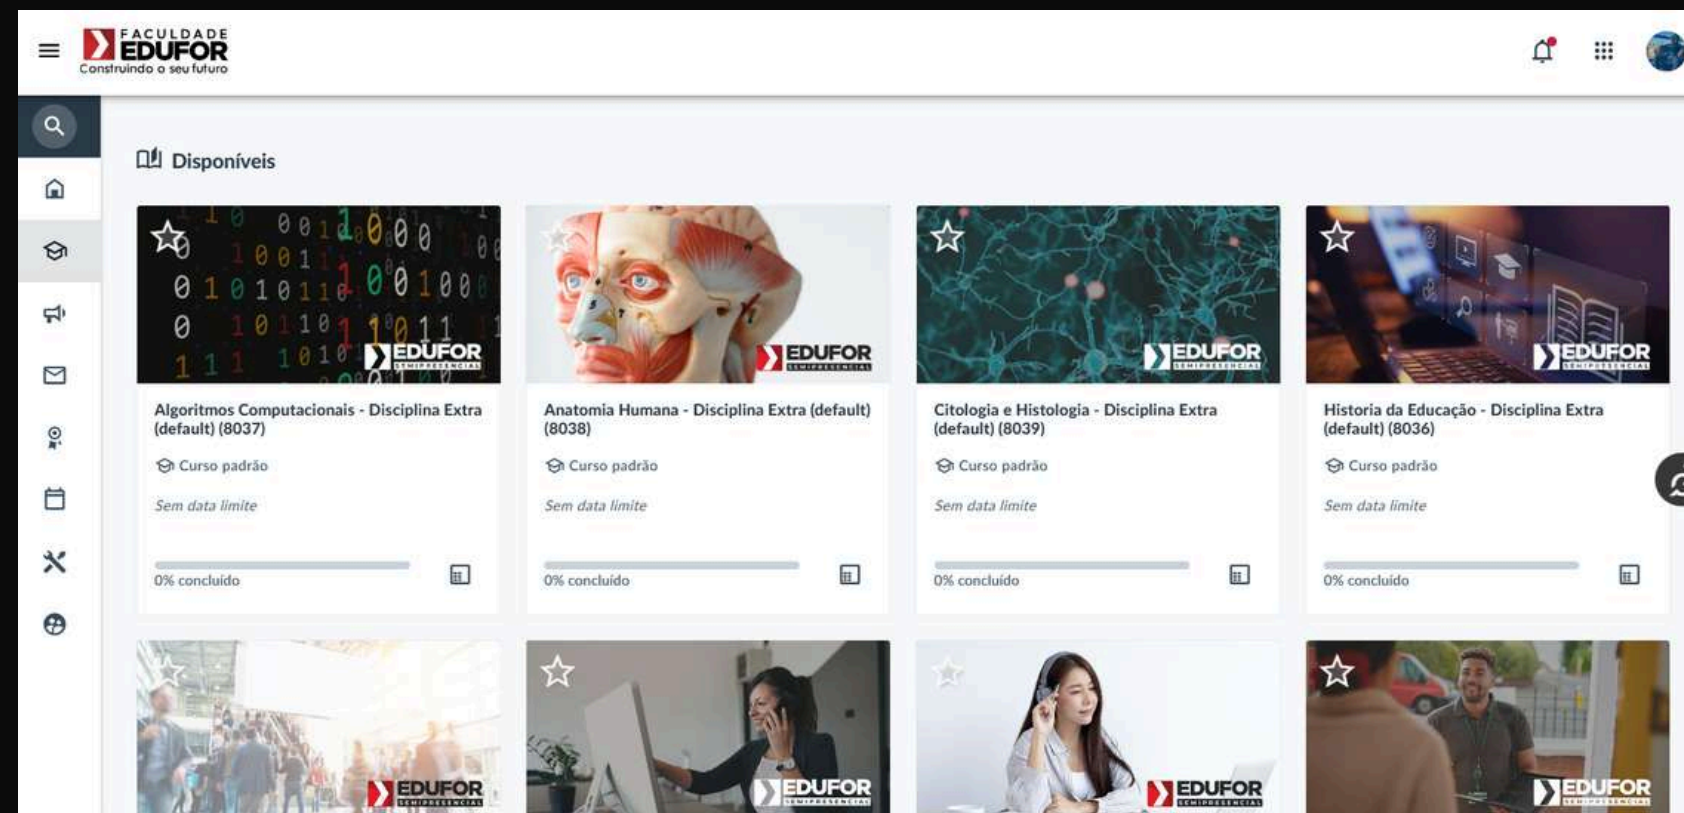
FACULDADE EDUFOR
Construindo o seu futuro

Disponíveis

EDUFOR SEMIPRESENCIAL

Algoritmos Computacionais - Disciplina Extra (default) (8037)
Curso padrão
Sem data limite
0% concluído

EDUFOR SEMIPRESENCIAL

Anatomia Humana - Disciplina Extra (default) (8038)
Curso padrão
Sem data limite
0% concluído

EDUFOR SEMIPRESENCIAL

Citologia e Histologia - Disciplina Extra (default) (8039)
Curso padrão
Sem data limite
0% concluído

EDUFOR SEMIPRESENCIAL

Historia da Educação - Disciplina Extra (default) (8036)
Curso padrão
Sem data limite
0% concluído

EDUFOR SEMIPRESENCIAL

EDUFOR SEMIPRESENCIAL

EDUFOR SEMIPRESENCIAL

EDUFOR SEMIPRESENCIAL